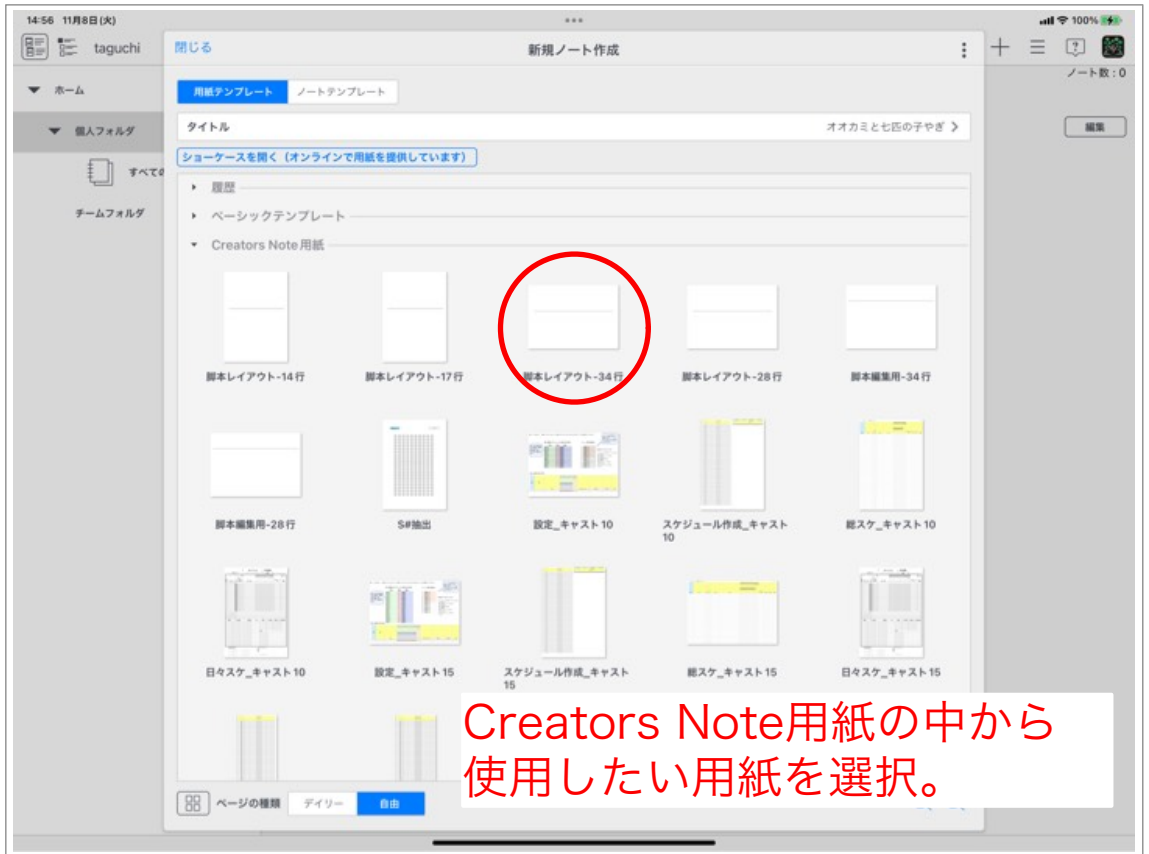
14:56 11月8日(火)

100%

taguchi

ノート数：0

ホーム

個人フォルダ

すべての

チームフォルダ

編集

閉じる

新規ノート作成

用紙テンプレート

ノートテンプレート

タイトル

オオカミと七匹の子やぎ >

ショーケースを開く（オンラインで用紙を提供しています）

履歴

ベーシックテンプレート

Creators Note用紙

脚本レイアウト-14行

脚本レイアウト-17行

脚本レイアウト-34行

脚本レイアウト-28行

脚本編集用-34行

脚本編集用-28行

S#抽出

設定_キャスト10

スケジュール作成_キャスト10

総スケ_キャスト10

日々スケ_キャスト10

設定_キャスト15

スケジュール作成_キャスト15

総スケ_キャスト15

日々スケ_キャスト15

ページの種類

デイリー

自由

Creators Note用紙の中から使用したい用紙を選択。